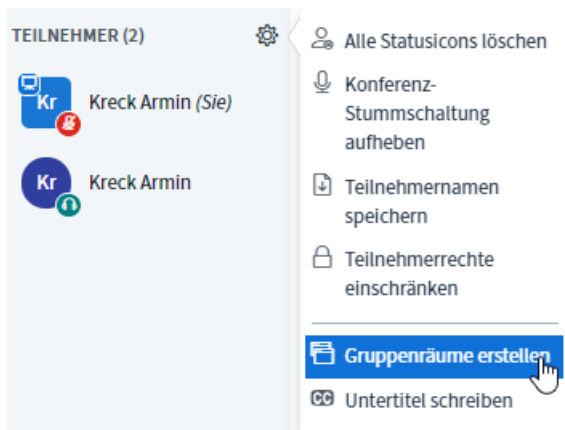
TEILNEHMER (2)

Kr Kreck Armin (Sie)

Kr Kreck Armin

Alle Statusicons löschen

Konferenz-Stummschaltung aufheben

Teilnehmernamen speichern

Teilnehmerrechte einschränken

Gruppenräume erstellen

CC Untertitel schreiben